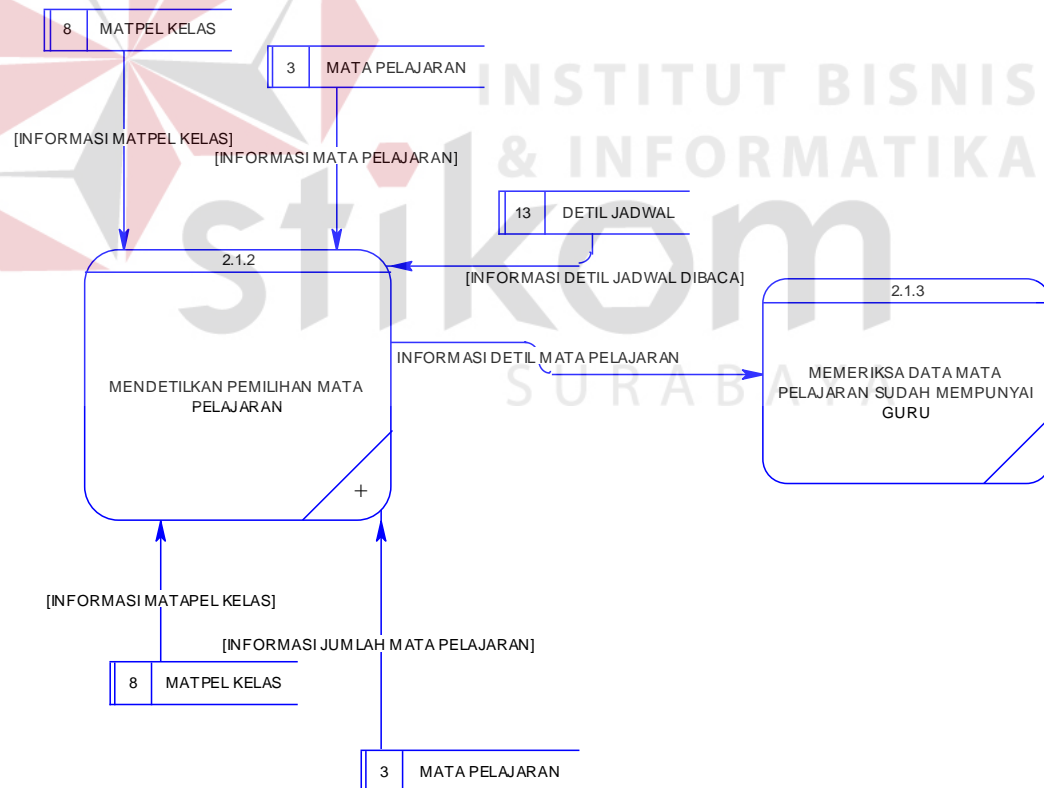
INSTITUT BISNIS & INFORMATIKA stikom SURABAYA

8 MATPEL KELAS

3 MATA PELAJARAN

[INFORMASI MATPEL KELAS]

[INFORMASI MATA PELAJARAN]

13 DETIL JADWAL

2.1.2

[INFORMASI DETIL JADWAL DIBACA]

2.1.3

INFORMASI DETIL MATA PELAJARAN

MENDETILKAN PEMILIHAN MATA PELAJARAN

MEMERIKSA DATA MATA PELAJARAN SUDAH MEMPUNYAI GURU

+

[INFORMASI MATAPEL KELAS]

[INFORMASI JUMLAH MATA PELAJARAN]

8 MATPEL KELAS

3 MATA PELAJARAN